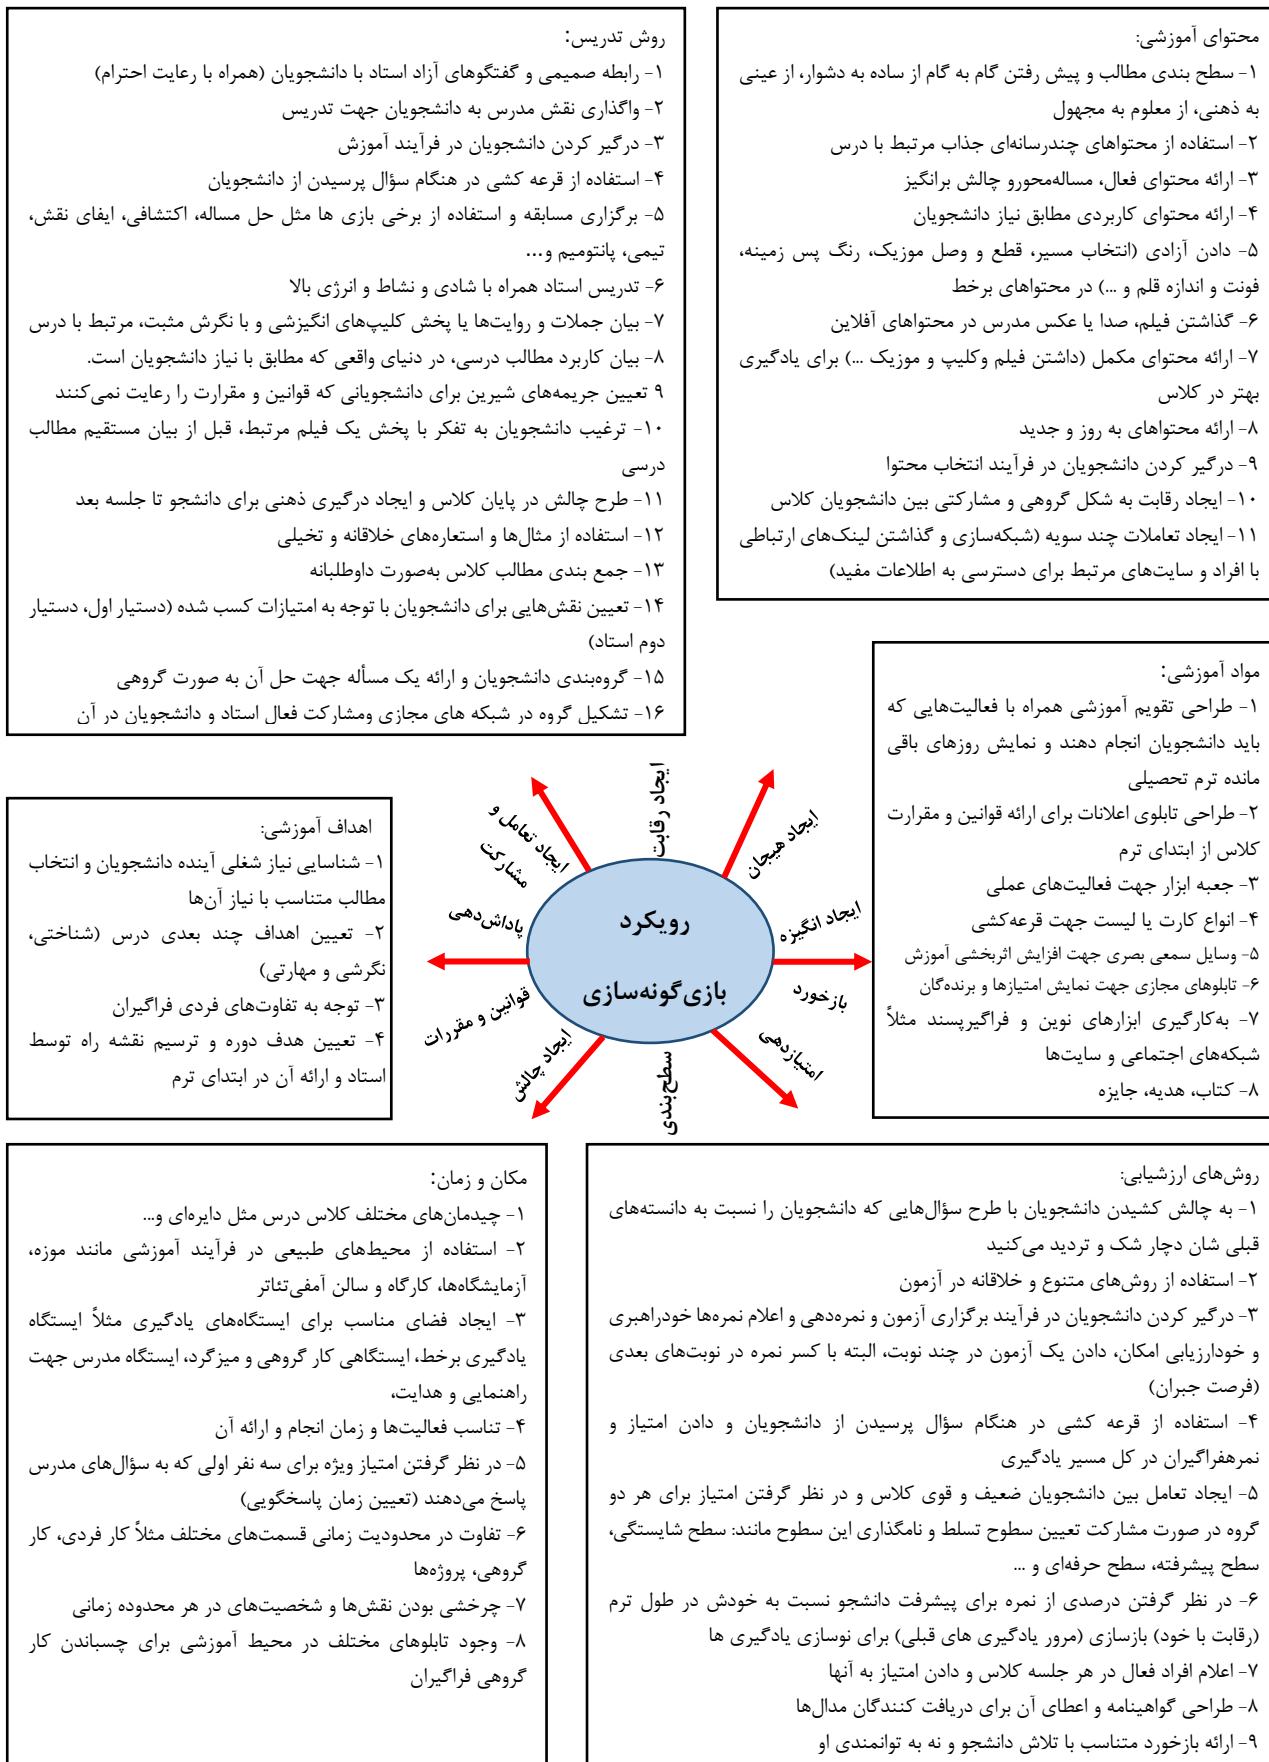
محتوای آموزشی:
۱- سطح بندی مطالب و پیش رفتن گام به گام از ساده به دشوار، از عینی به ذهنی، از معلوم به مجهول
۲- استفاده از محتواهای چندرسانه‌ای جذاب مرتبط با درس
۳- ارائه محتوای فعال، مساله‌محورو چالش برانگیز
۴- ارائه محتوای کاربردی مطابق نیاز دانشجویان
۵- دادن آزادی (انتخاب مسیر، قطع و وصل موزیک، رنگ پس زمینه، فونت و اندازه قلم و ...) در محتواهای برخط
۶- گذاشتن فیلم، صدا یا عکس مدرس در محتواهای آفلاین
۷- ارائه محتوای مکمل (داشتن فیلم وکلیپ و موزیک ...) برای یادگیری بهتر در کلاس
۸- ارائه محتواهای به روز و جدید
۹- درگیر کردن دانشجویان در فرآیند انتخاب محتوا
۱۰- ایجاد رقابت به شکل گروهی و مشارکتی بین دانشجویان کلاس
۱۱- ایجاد تعاملات چند سویه (شبکه‌سازی و گذاشتن لینک‌های ارتباطی با افراد و سایت‌های مرتبط برای دسترسی به اطلاعات مفید)

روش تدریس:
۱- رابطه صمیمی و گفتگوهای آزاد استاد با دانشجویان (همراه با رعایت احترام)
۲- واگذاری نقش مدرس به دانشجویان جهت تدریس
۳- درگیر کردن دانشجویان در فرآیند آموزش
۴- استفاده از قرعه کشی در هنگام سؤال پرسیدن از دانشجویان
۵- برگزاری مسابقه و استفاده از برخی بازی ها مثل حل مساله، اکتشافی، ایفای نقش، تیمی، پانتومیم و...
۶- تدریس استاد همراه با شادی و نشاط و انرژی بالا
۷- بیان جملات و روایت‌ها یا پخش کلیپ‌های انگیزشی و با نگرش مثبت، مرتبط با درس
۸- بیان کاربرد مطالب درسی، در دنیای واقعی که مطابق با نیاز دانشجویان است.
۹ تعیین جریمه‌های شیرین برای دانشجویانی که قوانین و مقررات را رعایت نمی‌کنند
۱۰- ترغیب دانشجویان به تفکر با پخش یک فیلم مرتبط، قبل از بیان مستقیم مطالب درسی
۱۱- طرح چالش در پایان کلاس و ایجاد درگیری ذهنی برای دانشجو تا جلسه بعد
۱۲- استفاده از مثال‌ها و استعاره‌های خلاقانه و تخیلی
۱۳- جمع بندی مطالب کلاس به‌صورت داوطلبانه
۱۴- تعیین نقش‌هایی برای دانشجویان با توجه به امتیازات کسب شده (دستیار اول، دستیار دوم استاد)
۱۵- گروه‌بندی دانشجویان و ارائه یک مسأله جهت حل آن به صورت گروهی
۱۶- تشکیل گروه در شبکه های مجازی ومشارکت فعال استاد و دانشجویان در آن

مواد آموزشی:
۱- طراحی تقویم آموزشی همراه با فعالیت‌هایی که باید دانشجویان انجام دهند و نمایش روزهای باقی مانده ترم تحصیلی
۲- طراحی تابلوی اعلانات برای ارائه قوانین و مقررات کلاس از ابتدای ترم
۳- جعبه ابزار جهت فعالیت‌های عملی
۴- انواع کارت یا لیست جهت قرعه‌کشی
۵- وسایل سمعی بصری جهت افزایش اثربخشی آموزش
۶- تابلوهای مجازی جهت نمایش امتیازها و برنده‌گان
۷- به‌کارگیری ابزارهای نوین و فراگیرپسند مثلاً شبکه‌های اجتماعی و سایت‌ها
۸- کتاب، هدیه، جایزه

ایجاد رقابت
ایجاد هیجان
ایجاد انگیزه
بازخورد
امتیازدهی
سطح‌بندی
ایجاد چالش
قوانین و مقررات
پاداش‌دهی
ایجاد تعامل و مشارکت
رویکرد
بازی‌گونه‌سازی

اهداف آموزشی:
۱- شناسایی نیاز شغلی آینده دانشجویان و انتخاب مطالب متناسب با نیاز آن‌ها
۲- تعیین اهداف چند بعدی درس (شناختی، نگرشی و مهارتی)
۳- توجه به تفاوت‌های فردی فراگیران
۴- تعیین هدف دوره و ترسیم نقشه راه توسط استاد و ارائه آن در ابتدای ترم

مکان و زمان:
۱- چیدمان‌های مختلف کلاس درس مثل دایره‌ای و...
۲- استفاده از محیط‌های طبیعی در فرآیند آموزشی مانند موزه، آزمایشگاه‌ها، کارگاه و سالن آمفی‌تئاتر
۳- ایجاد فضای مناسب برای ایستگاه‌های یادگیری مثلاً ایستگاه یادگیری برخط، ایستگاهی کار گروهی و میزگرد، ایستگاه مدرس جهت راهنمایی و هدایت،
۴- تناسب فعالیت‌ها و زمان انجام و ارائه آن
۵- در نظر گرفتن امتیاز ویژه برای سه نفر اولی که به سؤال‌های مدرس پاسخ می‌دهند (تعیین زمان پاسخگویی)
۶- تفاوت در محدودیت زمانی قسمت‌های مختلف مثلاً کار فردی، کار گروهی، پروژه‌ها
۷- چرخشی بودن نقش‌ها و شخصیت‌های در هر محدوده زمانی
۸- وجود تابلوهای مختلف در محیط آموزشی برای چسباندن کار گروهی فراگیران

روش‌های ارزشیابی:
۱- به چالش کشیدن دانشجویان با طرح سؤال‌هایی که دانشجویان را نسبت به دانسته‌های قبلی شان دچار شک و تردید می‌کنید
۲- استفاده از روش‌های متنوع و خلاقانه در آزمون
۳- درگیر کردن دانشجویان در فرآیند برگزاری آزمون و نمره‌دهی و اعلام نمره‌ها خودراهبری و خودارزیابی امکان، دادن یک آزمون در چند نوبت، البته با کسر نمره در نوبت‌های بعدی (فرصت جبران)
۴- استفاده از قرعه کشی در هنگام سؤال پرسیدن از دانشجویان و دادن امتیاز و نمرهفراگیران در کل مسیر یادگیری
۵- ایجاد تعامل بین دانشجویان ضعیف و قوی کلاس و در نظر گرفتن امتیاز برای هر دو گروه در صورت مشارکت تعیین سطوح تسلط و نامگذاری این سطوح مانند: سطح شایستگی، سطح پیشرفته، سطح حرفه‌ای و ...
۶- در نظر گرفتن درصدی از نمره برای پیشرفت دانشجو نسبت به خودش در طول ترم (رقابت با خود) بازسازی (مرور یادگیری های قبلی) برای نوسازی یادگیری ها
۷- اعلام افراد فعال در هر جلسه کلاس و دادن امتیاز به آنها
۸- طراحی گواهینامه و اعطای آن برای دریافت کنندگان مدال‌ها
۹- ارائه بازخورد متناسب با تلاش دانشجو و نه به توانمندی او